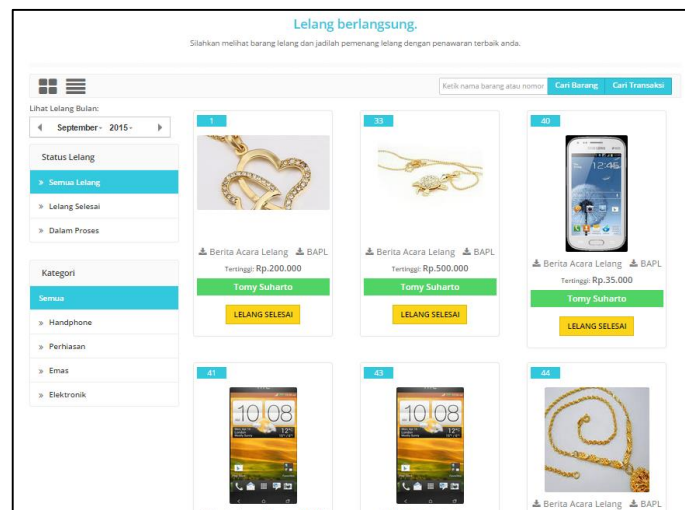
Lelang berlangsung.

Silahkan melihat barang lelang dan jadilah pemenang lelang dengan penawaran terbaik anda.

Ketik nama barang atau nomor

Cari Barang

Cari Transaksi

Lihat Lelang Bulan:

September 2015

Status Lelang

» Semua Lelang

» Lelang Selesai

» Dalam Proses

Kategori

Semua

» Handphone

» Perhiasan

» Emas

» Elektronik

1

Berita Acara Lelang BAPL

Tertinggi: Rp.200.000

Tomy Suharto

LELANG SELESAI

33

Berita Acara Lelang BAPL

Tertinggi: Rp.500.000

Tomy Suharto

LELANG SELESAI

40

Berita Acara Lelang BAPL

Tertinggi: Rp.35.000

Tomy Suharto

LELANG SELESAI

41

10 08

43

10 08

44

Berita Acara Lelang BAPL